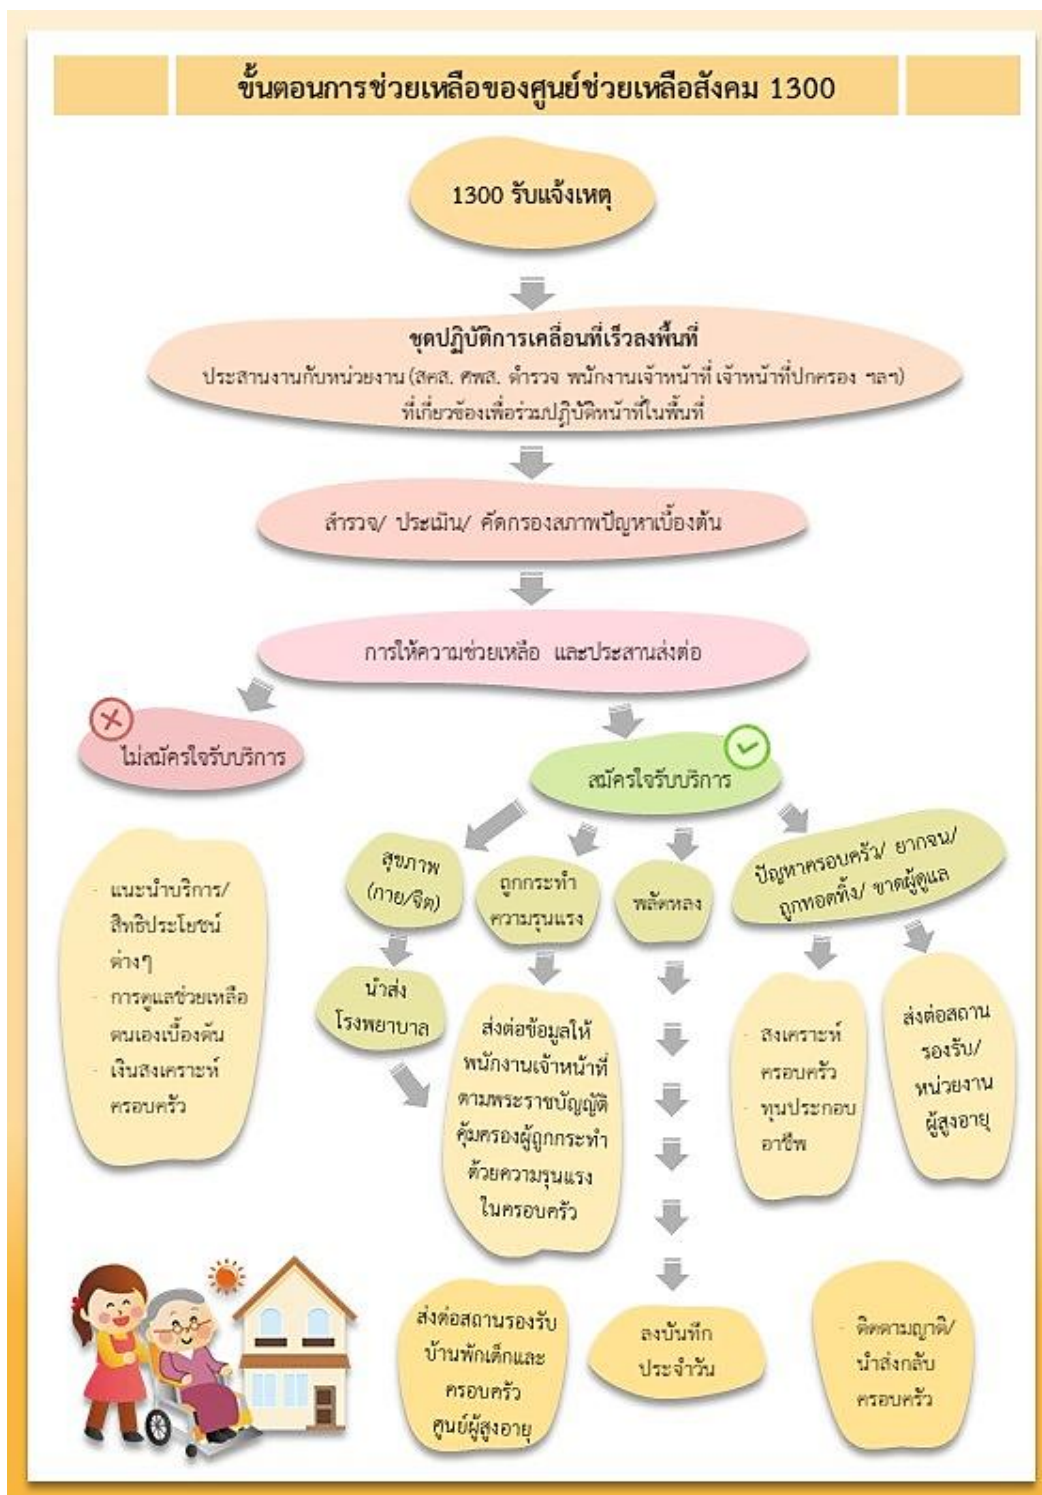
ขั้นตอนการช่วยเหลือของศูนย์ช่วยเหลือสังคม 1300

1300 รับแจ้งเหตุ

ชุดปฏิบัติการเคลื่อนที่เร็วลงพื้นที่
ประสานงานกับหน่วยงาน (สคส. ศพส. ตำรวจ พนักงานเจ้าหน้าที่ เจ้าหน้าที่ปกครอง ฯลฯ) ที่เกี่ยวข้องเพื่อร่วมปฏิบัติหน้าที่ในพื้นที่

สำรวจ/ ประเมิน/ คัดกรองสภาพปัญหาเบื้องต้น

การให้ความช่วยเหลือ และประสานส่งต่อ

ไม่สมัครใจรับบริการ

สมัครใจรับบริการ

- แนะนำบริการ/ สิทธิประโยชน์ต่างๆ
- การดูแลช่วยเหลือตนเองเบื้องต้น
- เงินสงเคราะห์ครอบครัว

สุขภาพ (กาย/จิต)

ถูกกระทำความรุนแรง

พลัดหลง

ปัญหาครอบครัว/ ยากจน/ ถูกทอดทิ้ง/ ขาดผู้ดูแล

นำส่งโรงพยาบาล

ส่งต่อข้อมูลให้พนักงานเจ้าหน้าที่ตามพระราชบัญญัติคุ้มครองผู้ถูกกระทำด้วยความรุนแรงในครอบครัว

- สงเคราะห์ครอบครัว
- ทุนประกอบอาชีพ

ส่งต่อสถานรองรับ/ หน่วยงานผู้สูงอายุ

ส่งต่อสถานรองรับ บ้านพักเด็กและครอบครัว ศูนย์ผู้สูงอายุ

ลงบันทึกประจำวัน

- ติดตามญาติ/ นำส่งกลับครอบครัว